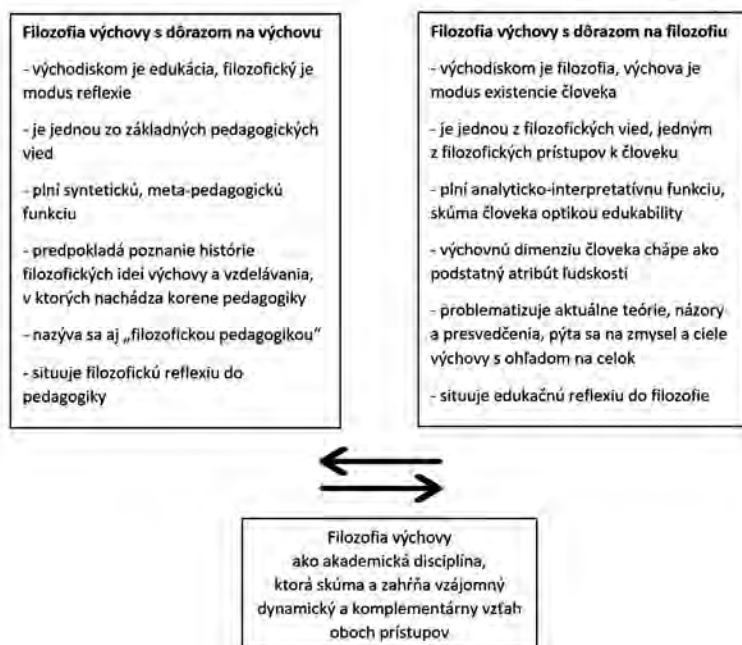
Filozofia výchovy s dôrazom na výchovu

- východiskom je edukácia, filozofický je modus reflexie

- je jednou zo základných pedagogických vied

- plní syntetickú, meta-pedagogickú funkciu

- predpokladá poznanie histórie filozofických ideí výchovy a vzdelávania, v ktorých nachádza korene pedagogiky

- nazýva sa aj „filozofickou pedagogikou"

- situuje filozofickú reflexiu do pedagogiky

Filozofia výchovy s dôrazom na filozofiu

- východiskom je filozofia, výchova je modus existencie človeka

- je jednou z filozofických vied, jedným z filozofických prístupov k človeku

- plní analyticko-interpretatívnu funkciu, skúma človeka optikou edukability

- výchovnú dimenziu človeka chápe ako podstatný atribút ľudskosti

- problematizuje aktuálne teórie, názory a presvedčenia, pýta sa na zmysel a ciele výchovy s ohľadom na celok

- situuje edukačnú reflexiu do filozofie

Filozofia výchovy ako akademická disciplína, ktorá skúma a zahŕňa vzájomný dynamický a komplementárny vzťah oboch prístupov